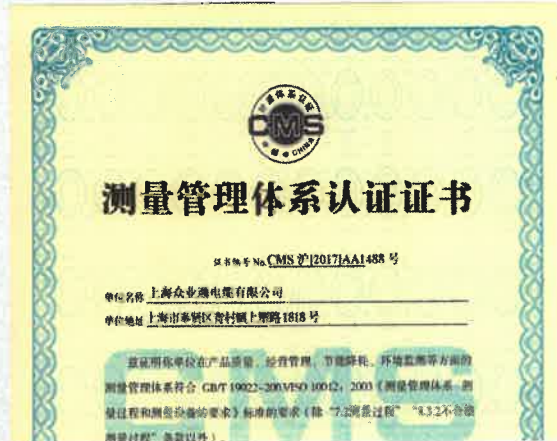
CMS 中国 CHINA

测量管理体系认证证书

证书编号 No. CMS 沪[2017]AA1488 号

单位名称 上海众业通电缆有限公司

单位地址 上海市奉贤区青村镇上黎路1818号

兹证明你单位在产品质量、经营管理、节能降耗、环境监测等方面的测量管理体系符合 GB/T 19022-2003/ISO 10012：2003《测量管理体系 测量过程和测量设备的要求》标准的要求（除"7.2测量过程"、"8.3.2不合格测量过程"条款以外）。

CMS